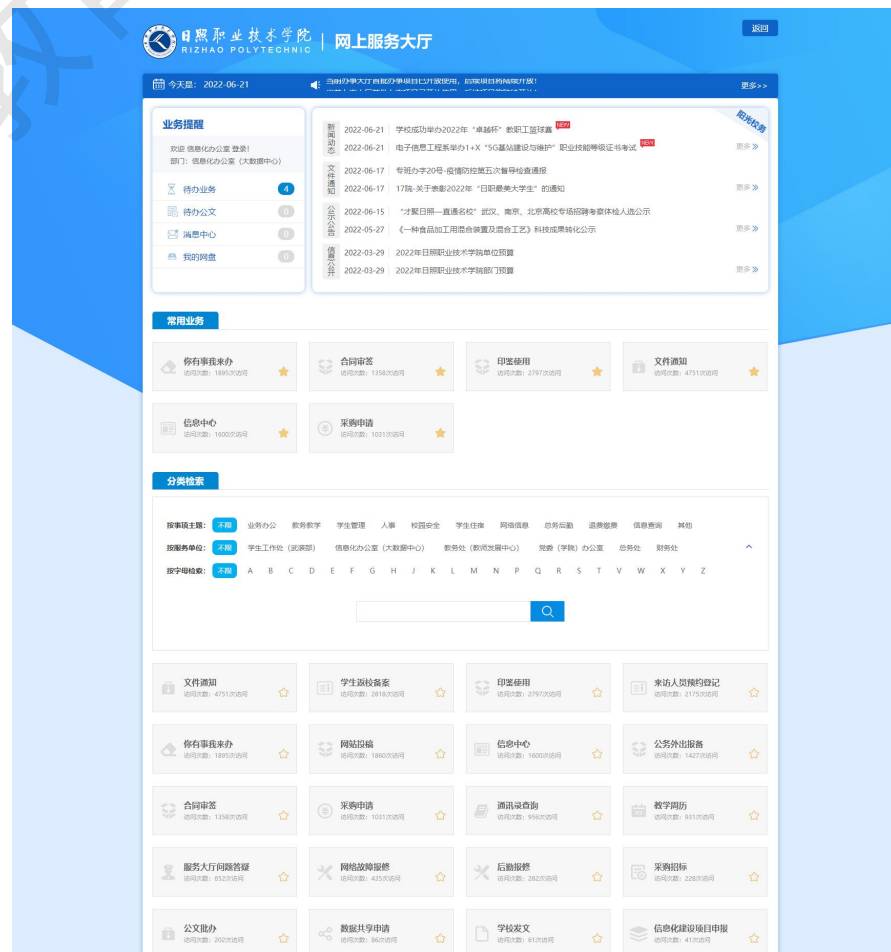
日照职业技术学院
RIZHAO POLYTECHNIC
网上服务大厅

返回

今天是：2022-06-21
当前办事大厅首批办事项目已开放使用，后续项目将陆续开放！
更多>>

业务提醒
欢迎 信息化办公室 登录！
部门：信息化办公室（大数据中心）
待办业务 4
待办公文 0
消息中心 0
我的网盘 0

阳光校务

新闻动态
2022-06-21 学校成功举办2022年"卓越杯"教职工篮球赛 NEW
2022-06-21 电子信息工程系举办1+X"5G基站建设与维护"职业技能等级证书考试 NEW
更多》

文件通知
2022-06-17 专班办字20号-疫情防控第五次督导检查通报
2022-06-17 17院-关于表彰2022年"日职最美大学生"的通知
更多》

公示公告
2022-06-15 "才聚日照—直通名校"武汉、南京、北京高校专场招聘考察体检人选公示
2022-05-27 《一种食品加工用混合装置及混合工艺》科技成果转化公示
更多》

信息公开
2022-03-29 2022年日照职业技术学院单位预算
2022-03-29 2022年日照职业技术学院部门预算
更多》

常用业务
你有事我来办 访问次数：1895次访问
合同审签 访问次数：1358次访问
印鉴使用 访问次数：2797次访问
文件通知 访问次数：4751次访问
信息中心 访问次数：1600次访问
采购申请 访问次数：1031次访问

分类检索
按事项主题：不限 业务办公 教务教学 学生管理 人事 校园安全 学生住宿 网络信息 总务后勤 退费缴费 信息查询 其他
按服务单位：不限 学生工作处（武装部） 信息化办公室（大数据中心） 教务处（教师发展中心） 党委（学院）办公室 总务处 财务处
按字母检索：不限 A B C D E F G H J K L M N P Q R S T V W X Y Z

文件通知 访问次数：4751次访问
学生returned离校备案 访问次数：2818次访问
印鉴使用 访问次数：2797次访问
来访人员预约登记 访问次数：2175次访问
你有事我来办 访问次数：1895次访问
网站投稿 访问次数：1860次访问
信息中心 访问次数：1600次访问
公务外出报备 访问次数：1427次访问
合同审签 访问次数：1358次访问
采购申请 访问次数：1031次访问
通讯录查询 访问次数：956次访问
教学周历 访问次数：931次访问
服务大厅问题答疑 访问次数：852次访问
网络故障报修 访问次数：435次访问
后勤报修 访问次数：282次访问
采购招标 访问次数：228次访问
公文批办 访问次数：202次访问
数据共享申请 访问次数：86次访问
学校发文 访问次数：61次访问
信息化建设项目申报 访问次数：41次访问